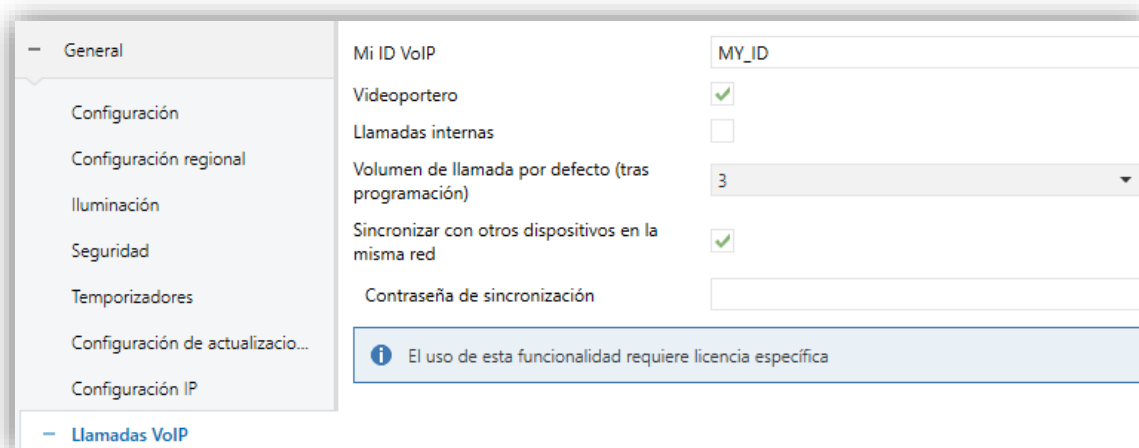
− General

Configuración

Configuración regional

Iluminación

Seguridad

Temporizadores

Configuración de actualizacio...

Configuración IP

− Llamadas VoIP

Mi ID VoIP | MY_ID

Videoportero

Llamadas internas

Volumen de llamada por defecto (tras programación) | 3

Sincronizar con otros dispositivos en la misma red

Contraseña de sincronización

El uso de esta funcionalidad requiere licencia específica